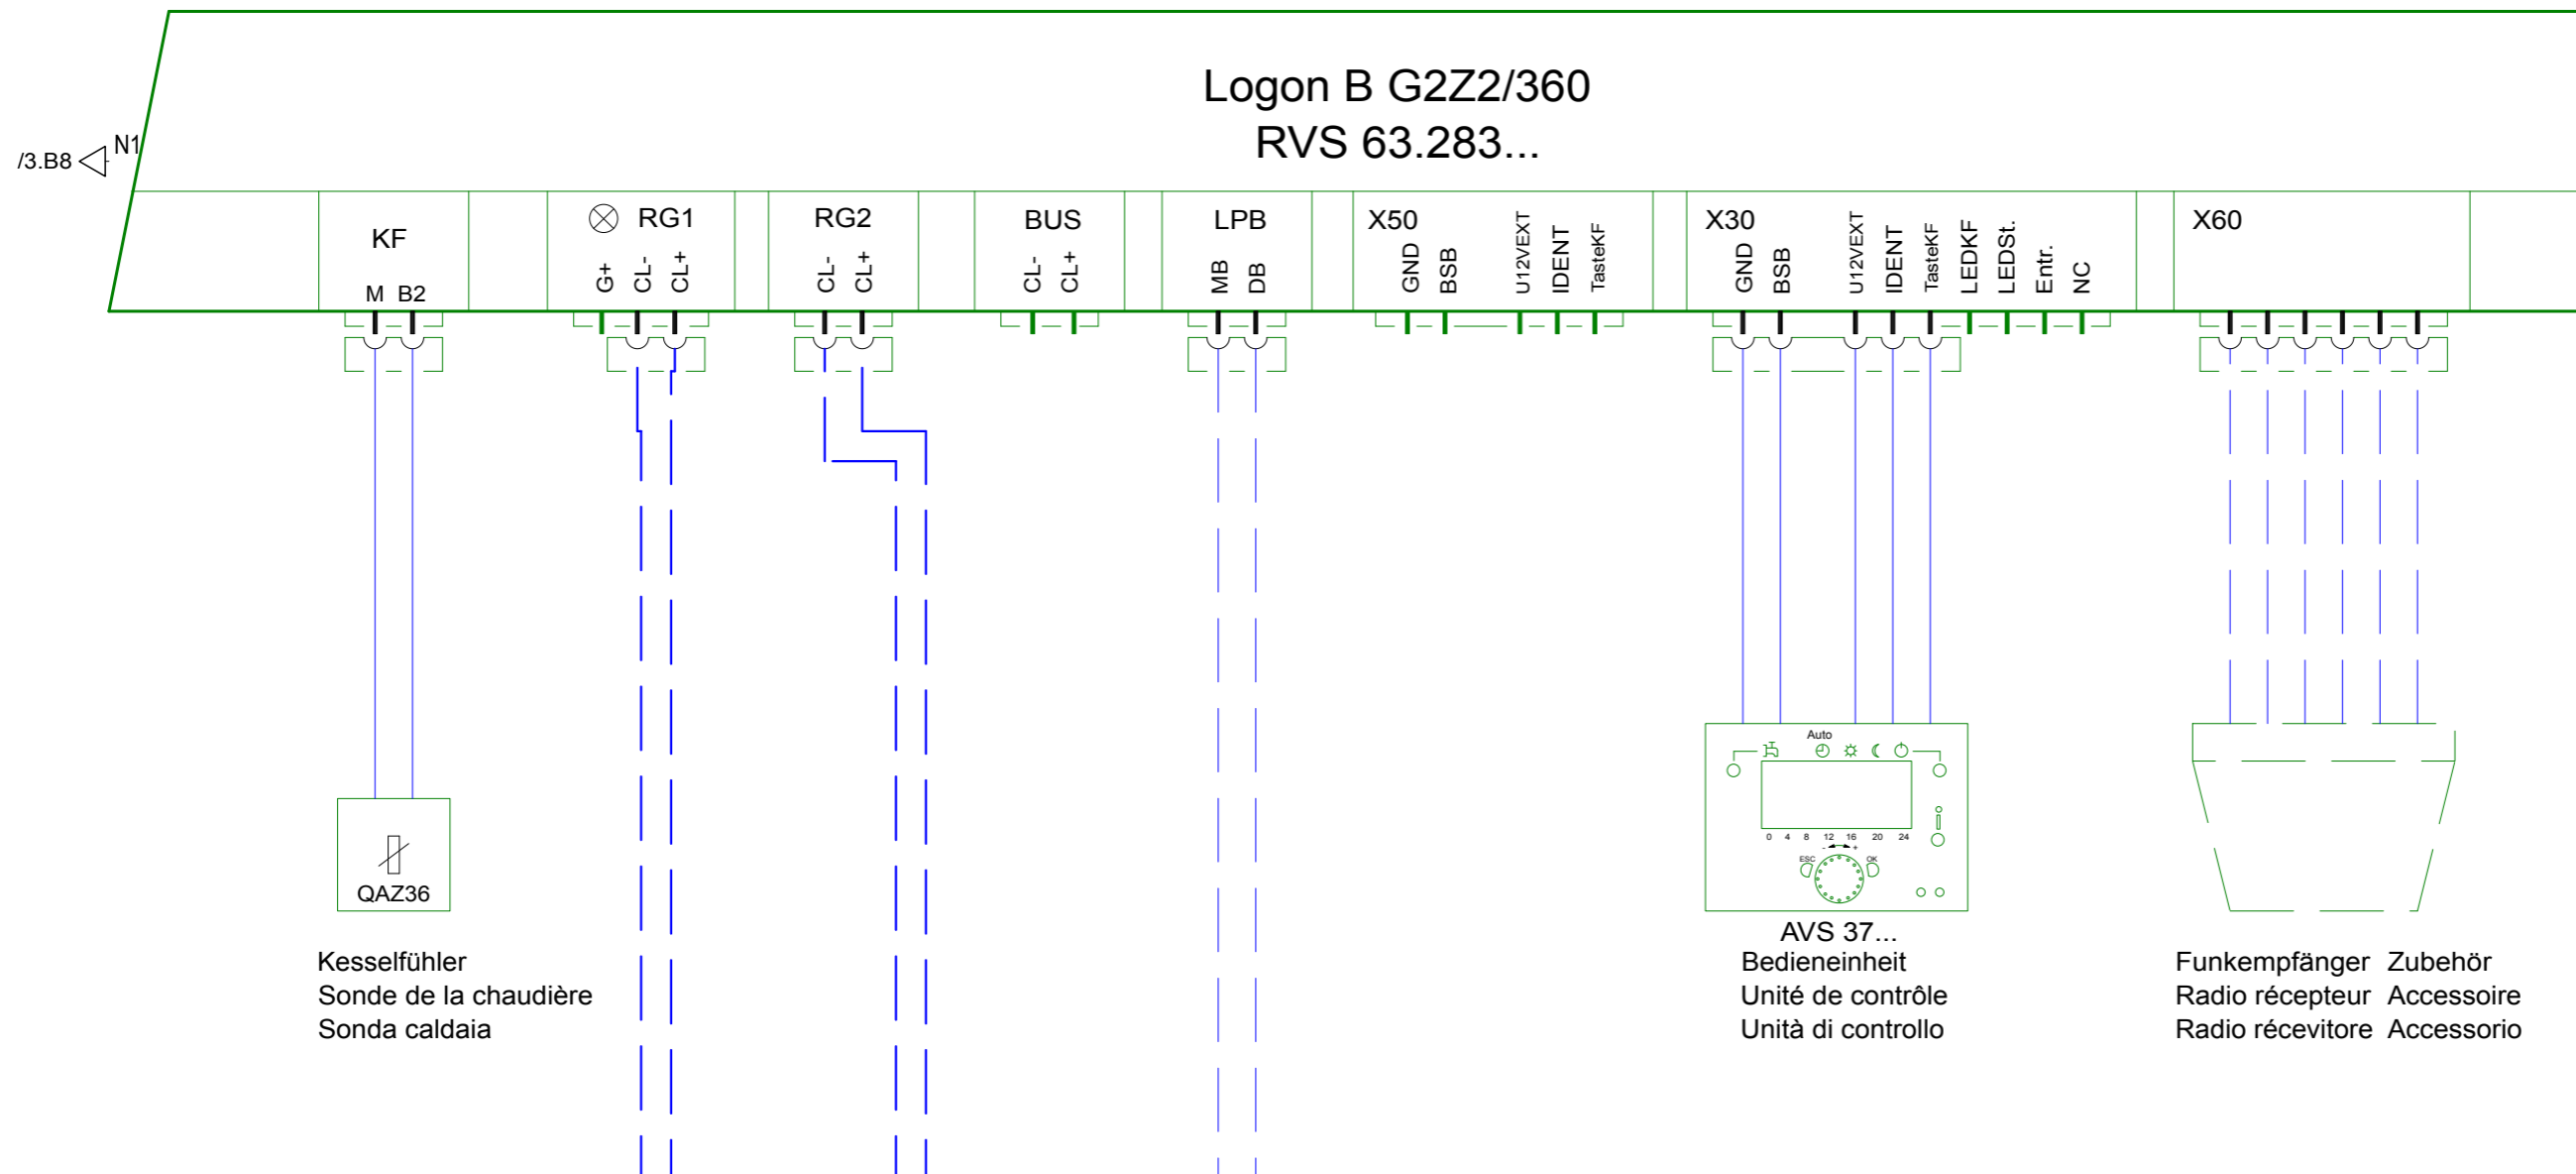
Logon B G2Z2/360
RVS 63.283...

/3.B8 N1

KF
M B2

RG1
G+ CL- CL+

RG2
CL- CL+

BUS
CL- CL+

LPB
MB DB

X50
GND BSB U12VEXT IDENT TasteKF

X30
GND BSB U12VEXT IDENT TasteKF LEDKF LEDSt. Entr. NC

X60

QAZ36

Kesselfühler
Sonde de la chaudière
Sonda caldaia

Auto
0 4 8 12 16 20 24
ESC OK

AVS 37...
Bedieneinheit
Unité de contrôle
Unità di controllo

Funkempfänger
Radio récepteur
Radio récevitore

Zubehör
Accessoire
Accessorio